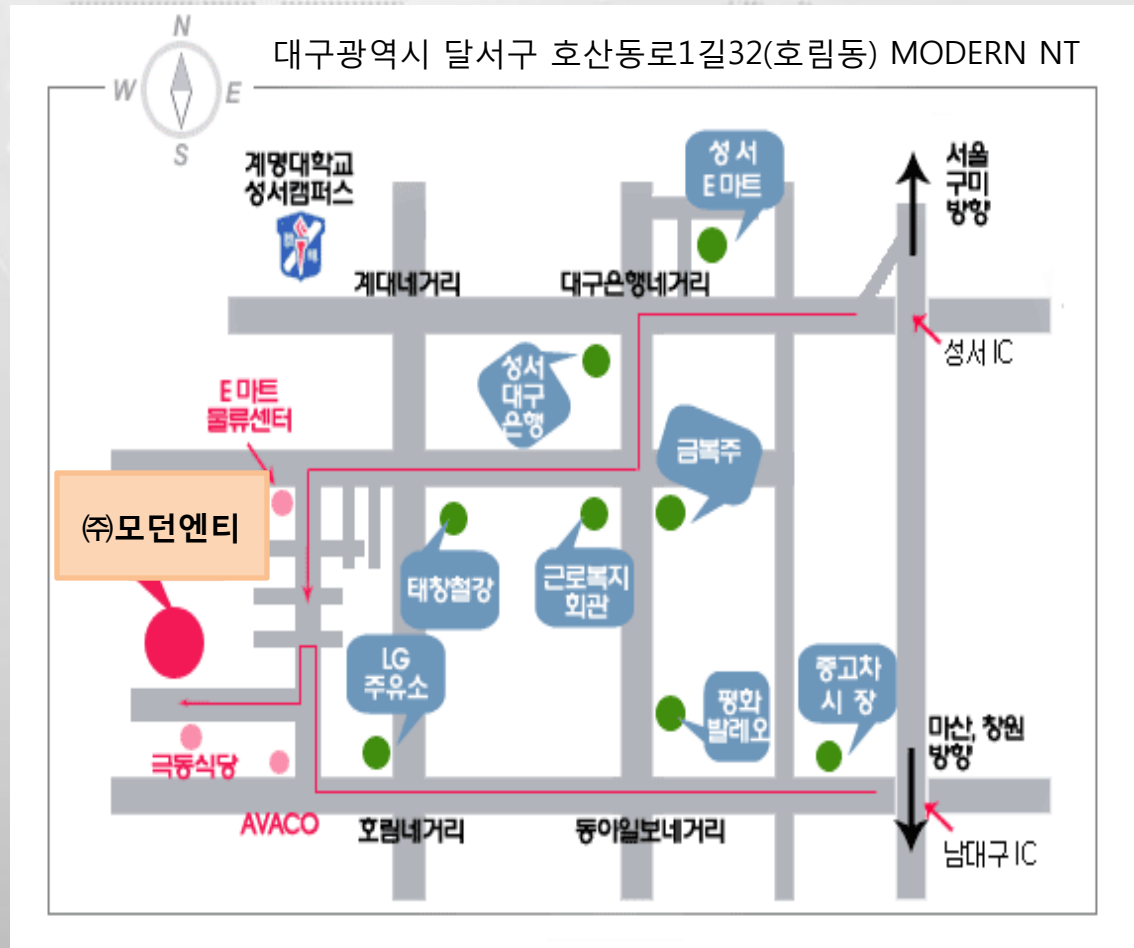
대구광역시 달서구 호산동로1길32(호림동) MODERN NT

N
W
E
S

계명대학교
성서캠퍼스

성서
E마트

서울
구미
방향

계대네거리

대구은행네거리

성서 IC

성서
대구
은행

E마트
물류센터

금복주

㈜모던엔티

태창철강

근로복지
회관

LG
주유소

평화
발레오

중고차
시 장

마산, 창원
방향

극동식당

AVACO

호림네거리

동이일보네거리

남대구 IC